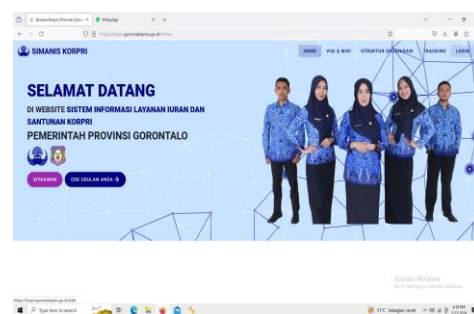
Simanis Korpri (Pemerintah Provinsi Gorontalo) × WhatsApp × +

https://korpri.gorontaloprov.go.id/home

SIMANIS KORPRI

HOME VISI & MISI STRUKTUR ORGANISASI TRACKING LOGIN

SELAMAT DATANG

DI WEBSITE SISTEM INFORMASI LAYANAN IURAN DAN SANTUNAN KORPRI

PEMERINTAH PROVINSI GORONTALO

SIPRAMAN CEK USULAN ANDA →

Activate Windows
Go to Settings to activate Windows.

https://korpri.gorontaloprov.go.id/auth

Type here to search

31°C Sebagian cerah